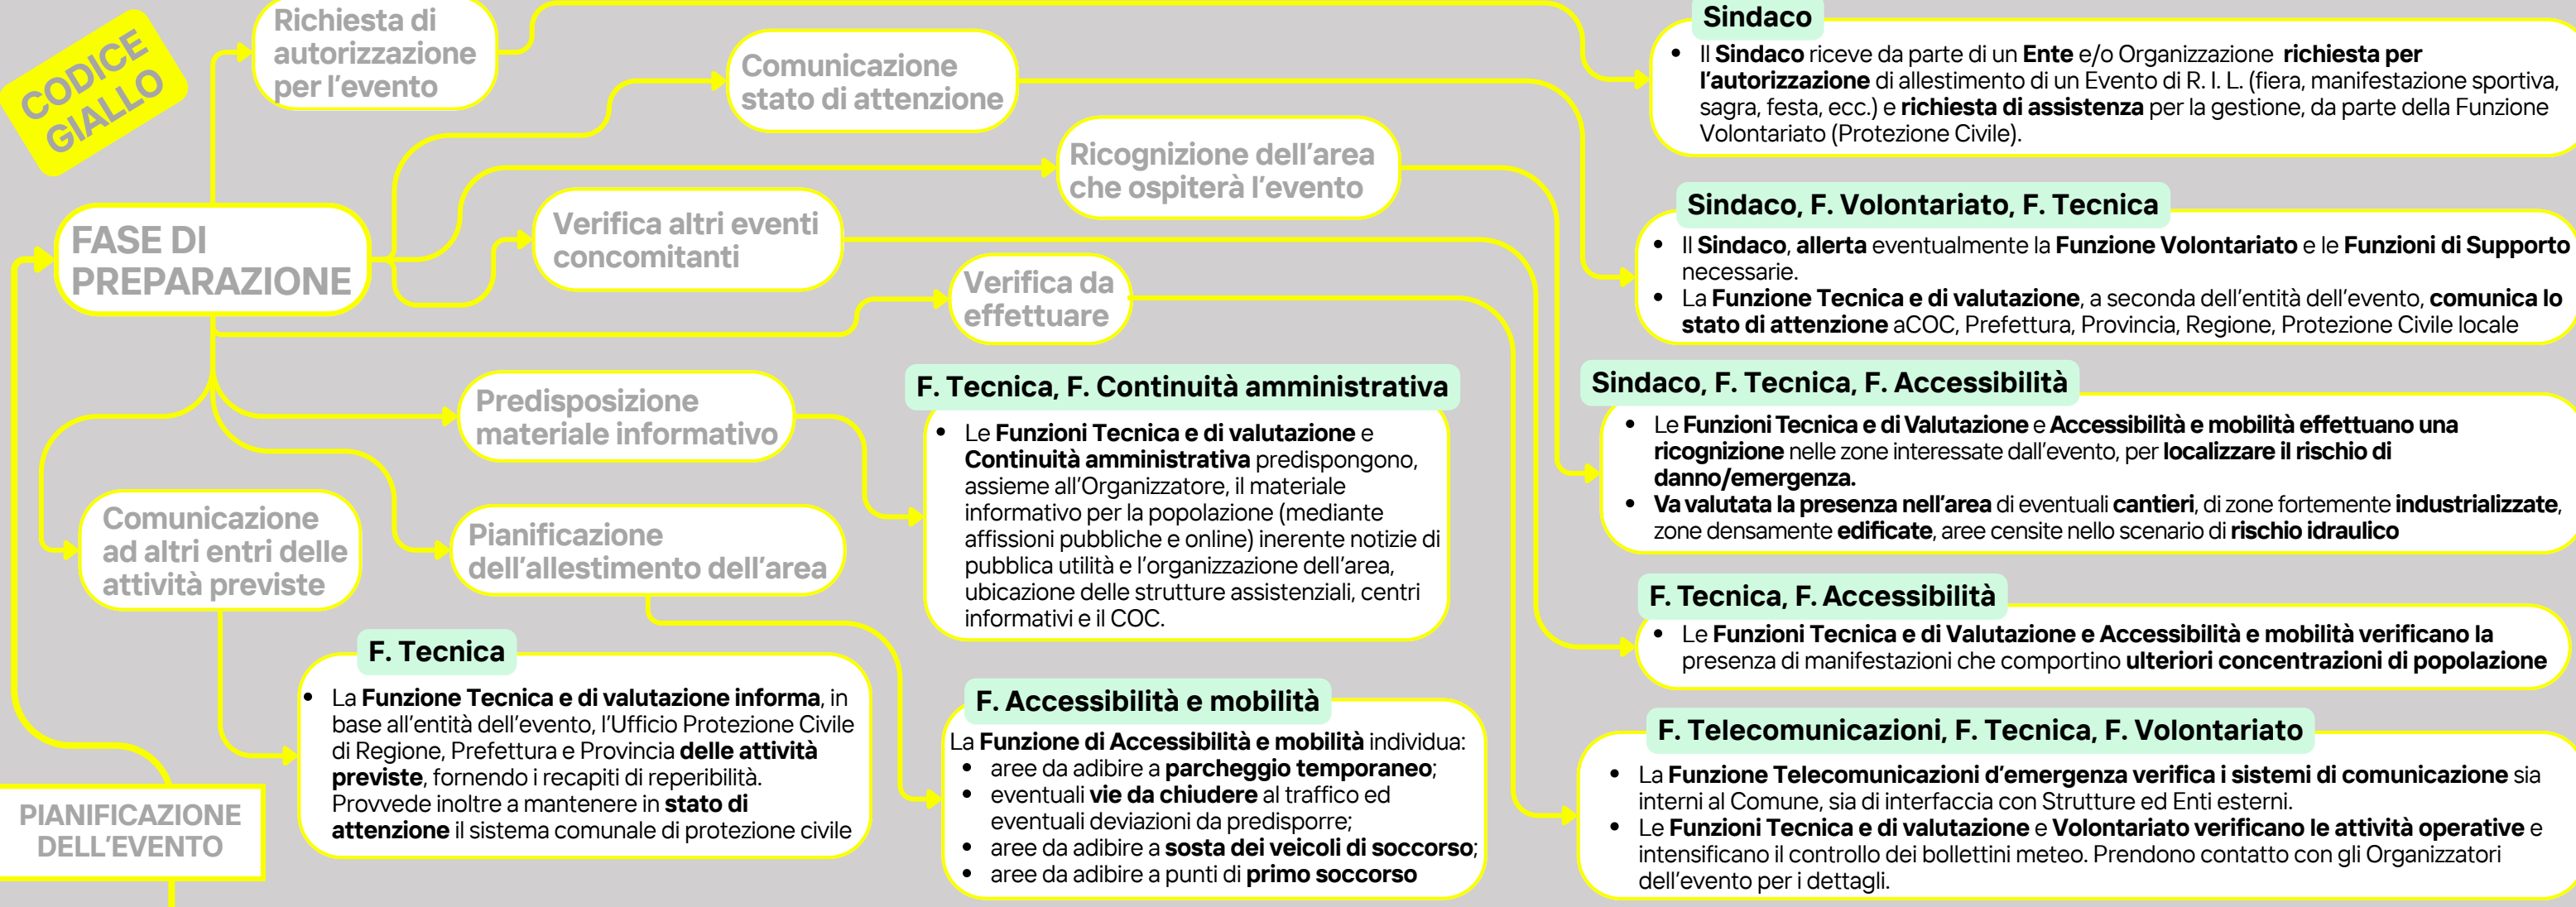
CODICE GIALLO

Richiesta di autorizzazione per l'evento

Comunicazione stato di attenzione

Ricognizione dell'area che ospiterà l'evento

FASE DI PREPARAZIONE

Verifica altri eventi concomitanti

Verifica da effettuare

Predisposizione materiale informativo

Comunicazione ad altri entri delle attività previste

Pianificazione dell'allestimento dell'area

PIANIFICAZIONE DELL'EVENTO

Sindaco
• Il Sindaco riceve da parte di un Ente e/o Organizzazione richiesta per l'autorizzazione di allestimento di un Evento di R. I. L. (fiera, manifestazione sportiva, sagra, festa, ecc.) e richiesta di assistenza per la gestione, da parte della Funzione Volontariato (Protezione Civile).

Sindaco, F. Volontariato, F. Tecnica
• Il Sindaco, allerta eventualmente la Funzione Volontariato e le Funzioni di Supporto necessarie.
• La Funzione Tecnica e di valutazione, a seconda dell'entità dell'evento, comunica lo stato di attenzione aCOC, Prefettura, Provincia, Regione, Protezione Civile locale

Sindaco, F. Tecnica, F. Accessibilità
• Le Funzioni Tecnica e di Valutazione e Accessibilità e mobilità effettuano una ricognizione nelle zone interessate dall'evento, per localizzare il rischio di danno/emergenza.
• Va valutata la presenza nell'area di eventuali cantieri, di zone fortemente industrializzate, zone densamente edificate, aree censite nello scenario di rischio idraulico

F. Tecnica, F. Continuità amministrativa
• Le Funzioni Tecnica e di valutazione e Continuità amministrativa predispongono, assieme all'Organizzatore, il materiale informativo per la popolazione (mediante affissioni pubbliche e online) inerente notizie di pubblica utilità e l'organizzazione dell'area, ubicazione delle strutture assistenziali, centri informativi e il COC.

F. Tecnica, F. Accessibilità
• Le Funzioni Tecnica e di Valutazione e Accessibilità e mobilità verificano la presenza di manifestazioni che comportino ulteriori concentrazioni di popolazione

F. Tecnica
• La Funzione Tecnica e di valutazione informa, in base all'entità dell'evento, l'Ufficio Protezione Civile di Regione, Prefettura e Provincia delle attività previste, fornendo i recapiti di reperibilità. Provvede inoltre a mantenere in stato di attenzione il sistema comunale di protezione civile

F. Accessibilità e mobilità
La Funzione di Accessibilità e mobilità individua:
• aree da adibire a parcheggio temporaneo;
• eventuali vie da chiudere al traffico ed eventuali deviazioni da predisporre;
• aree da adibire a sosta dei veicoli di soccorso;
• aree da adibire a punti di primo soccorso

F. Telecomunicazioni, F. Tecnica, F. Volontariato
• La Funzione Telecomunicazioni d'emergenza verifica i sistemi di comunicazione sia interni al Comune, sia di interfaccia con Strutture ed Enti esterni.
• Le Funzioni Tecnica e di valutazione e Volontariato verificano le attività operative e intensificano il controllo dei bollettini meteo. Prendono contatto con gli Organizzatori dell'evento per i dettagli.